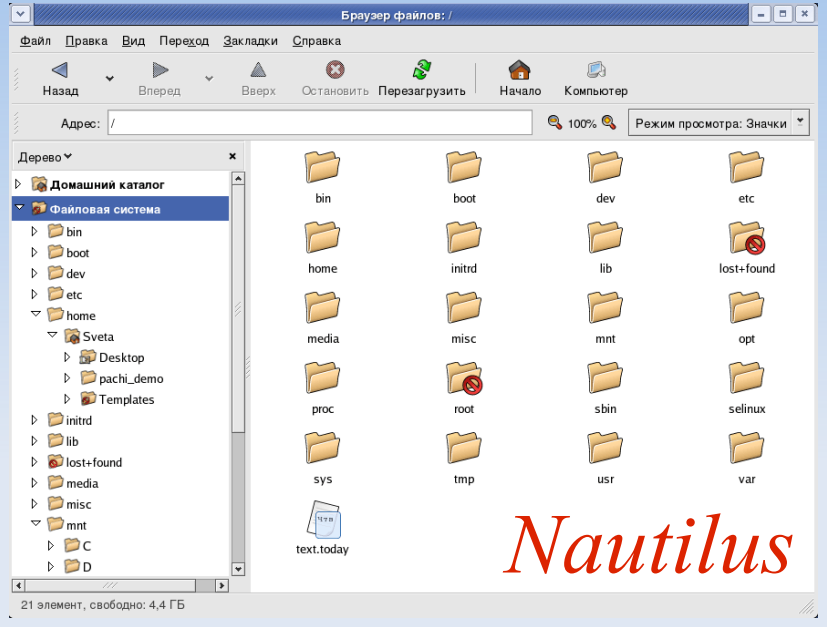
Браузер файлов: /

Файл Правка Вид Переход Закладки Справка

Назад Вперед Вверх Остановить Перезагрузить Начало Компьютер

Адрес: /

100%

Режим просмотра: Значки

Дерево

Домашний каталог
Файловая система
bin
boot
dev
etc
home
Sveta
Desktop
pachi_demo
Templates
initrd
lib
lost+found
media
misc
mnt
C
D

bin
boot
dev
etc
home
initrd
lib
lost+found
media
misc
mnt
opt
proc
root
sbin
selinux
sys
tmp
usr
var
Что
text.today

Nautilus

21 элемент, свободно: 4,4 ГБ